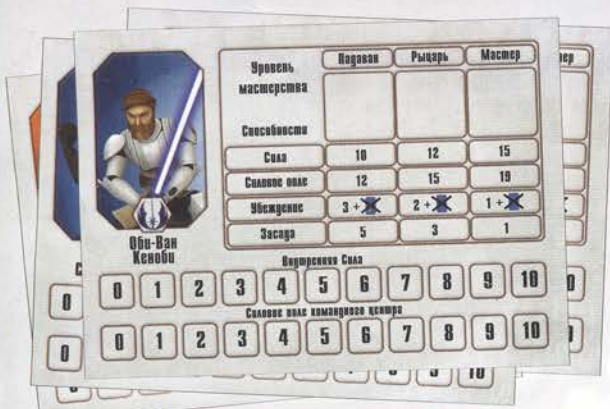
| Уровень мастерства | Падаван | Рыцарь | Мастер |
|---|---|---|---|
| Способности | | | |
| Сила | 10 | 12 | 15 |
| Силовое поле | 12 | 15 | 19 |
| Убеждение | 3 + | 2 + | 1 + |
| Засада | 5 | 3 | 1 |

Оби-Ван Кеноби

Внутренняя Сила

0 1 2 3 4 5 6 7 8 9 10

Силовое поле командного центра

0 1 2 3 4 5 6 7 8 9 10

ер

С

0

0

10